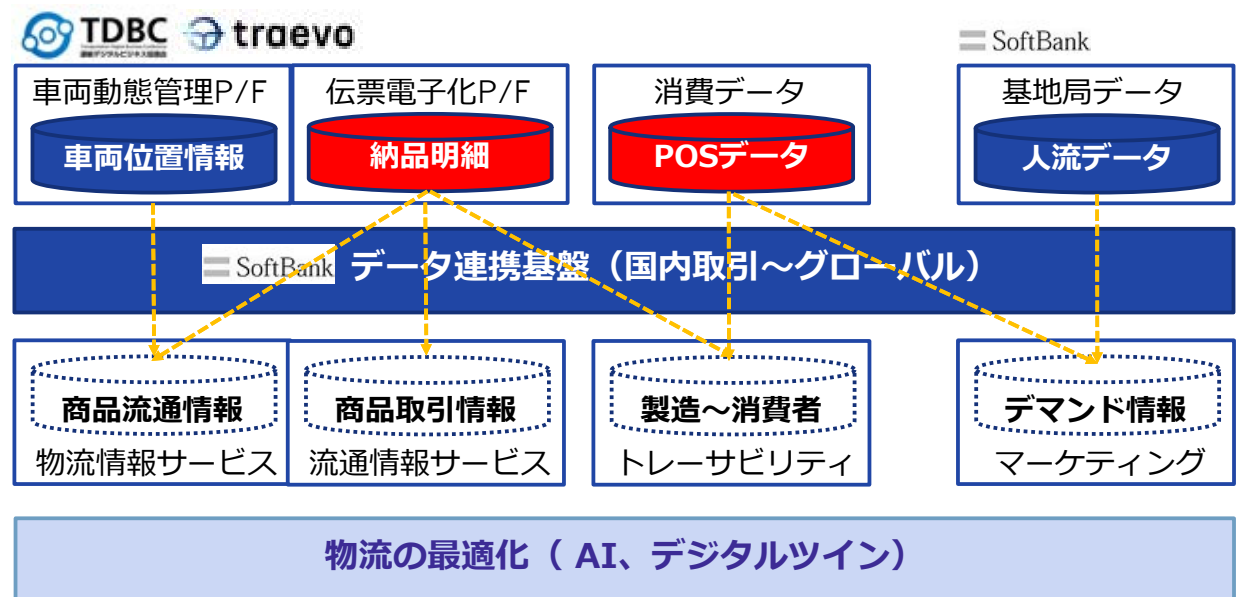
TDBC
traevo
SoftBank

車両動態管理P/F
車両位置情報

伝票電子化P/F
納品明細

消費データ
POSデータ

基地局データ
人流データ

SoftBank データ連携基盤（国内取引～グローバル）

商品流通情報
物流情報サービス

商品取引情報
流通情報サービス

製造～消費者
トレーサビリティ

デマンド情報
マーケティング

物流の最適化（ AI、デジタルツイン）